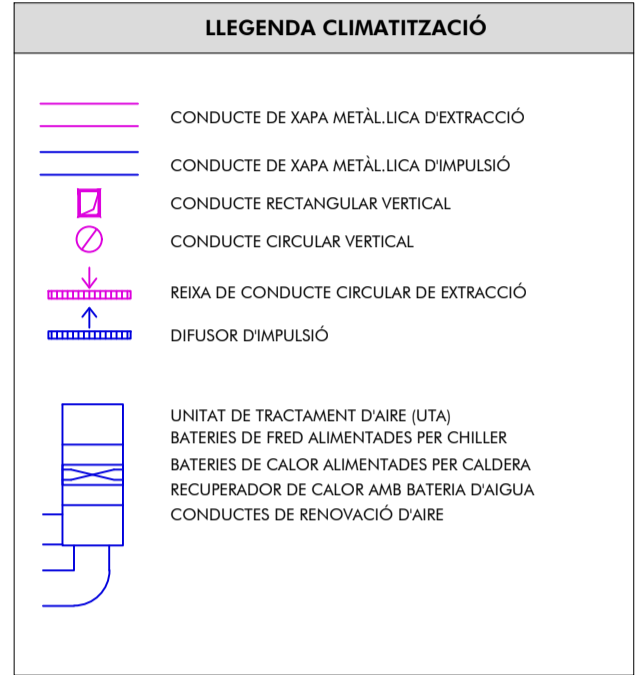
LLEGENDA CLIMATITZACIÓ

CONDUCTE DE XAPA METÀL.LICA D'EXTRACCIÓ

CONDUCTE DE XAPA METÀL.LICA D'IMPULSIÓ

CONDUCTE RECTANGULAR VERTICAL

CONDUCTE CIRCULAR VERTICAL

REIXA DE CONDUCTE CIRCULAR DE EXTRACCIÓ

DIFUSOR D'IMPULSIÓ

UNITAT DE TRACTAMENT D'AIRE (UTA)
BATERIES DE FRED ALIMENTADES PER CHILLER
BATERIES DE CALOR ALIMENTADES PER CALDERA
RECUPERADOR DE CALOR AMB BATERIA D'AIGUA
CONDUCTES DE RENOVACIÓ D'AIRE